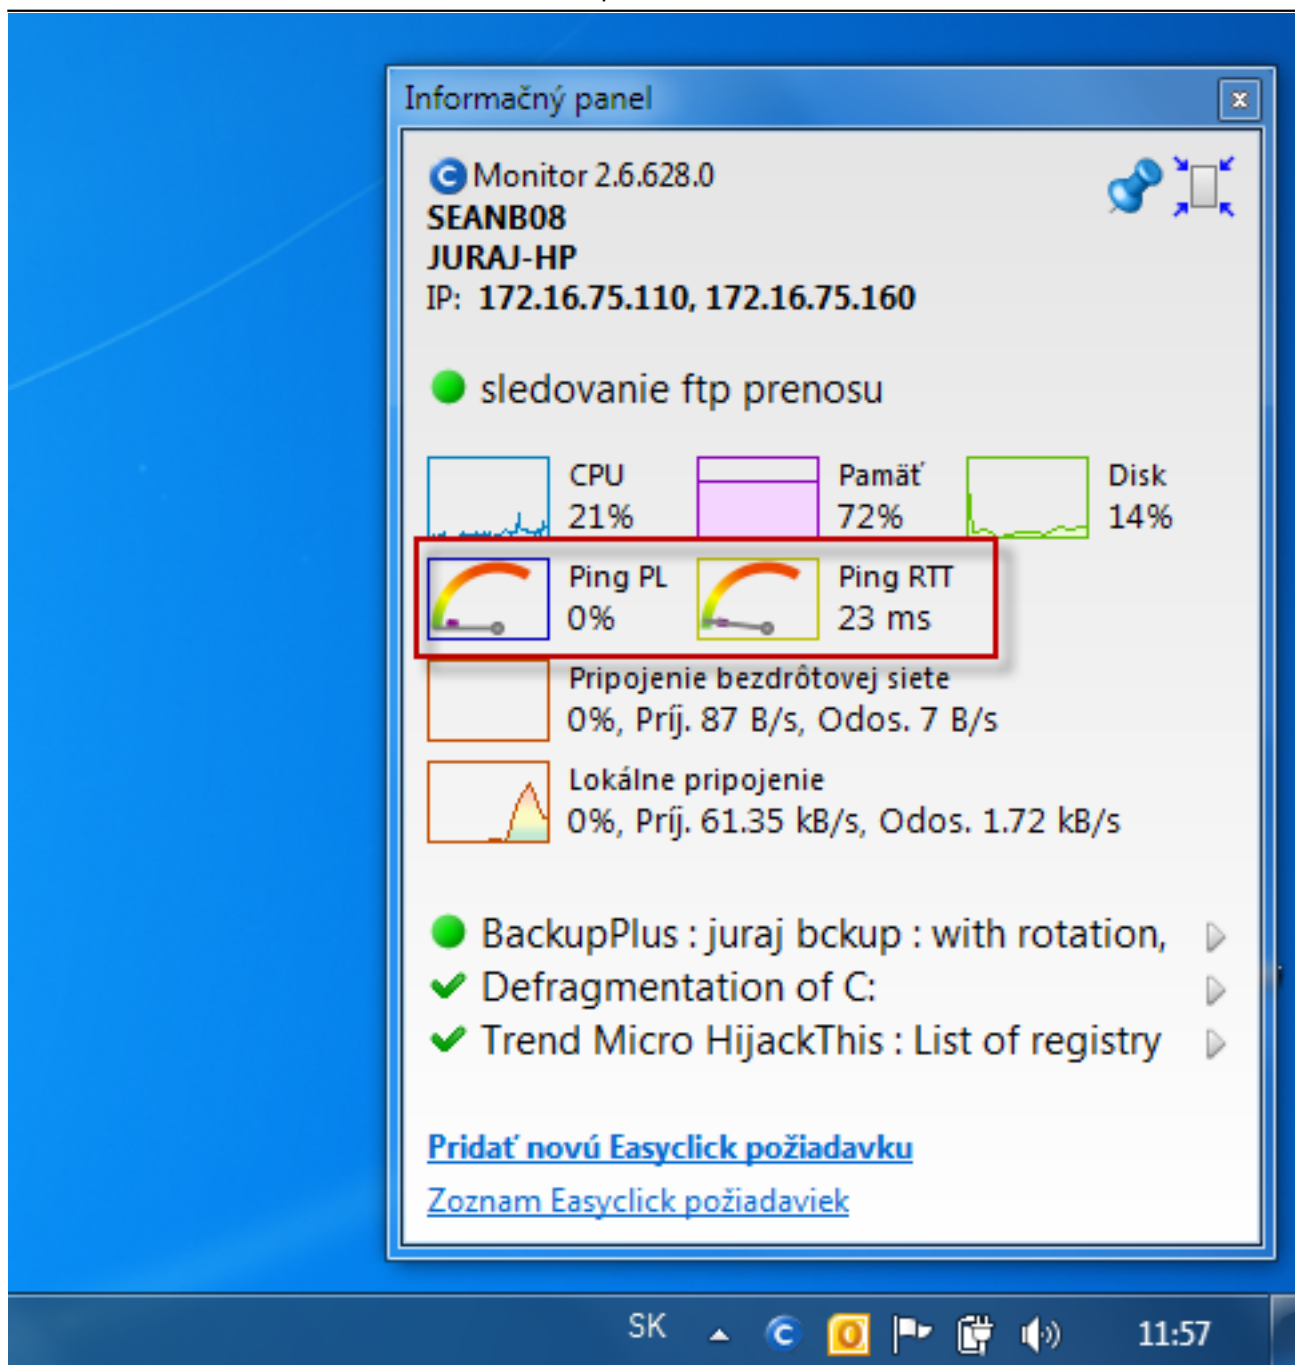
Informačný panel

Monitor 2.6.628.0
SEANB08
JURAJ-HP
IP: 172.16.75.110, 172.16.75.160

sledovanie ftp prenosu

CPU
21%

Pamäť
72%

Disk
14%

Ping PL
0%

Ping RTT
23 ms

Pripojenie bezdrôtovej siete
0%, Príj. 87 B/s, Odos. 7 B/s

Lokálne pripojenie
0%, Príj. 61.35 kB/s, Odos. 1.72 kB/s

BackupPlus : juraj bckup : with rotation,
Defragmentation of C:
Trend Micro HijackThis : List of registry

Pridať novú Easyclick požiadavku
Zoznam Easyclick požiadaviek

SK
11:57